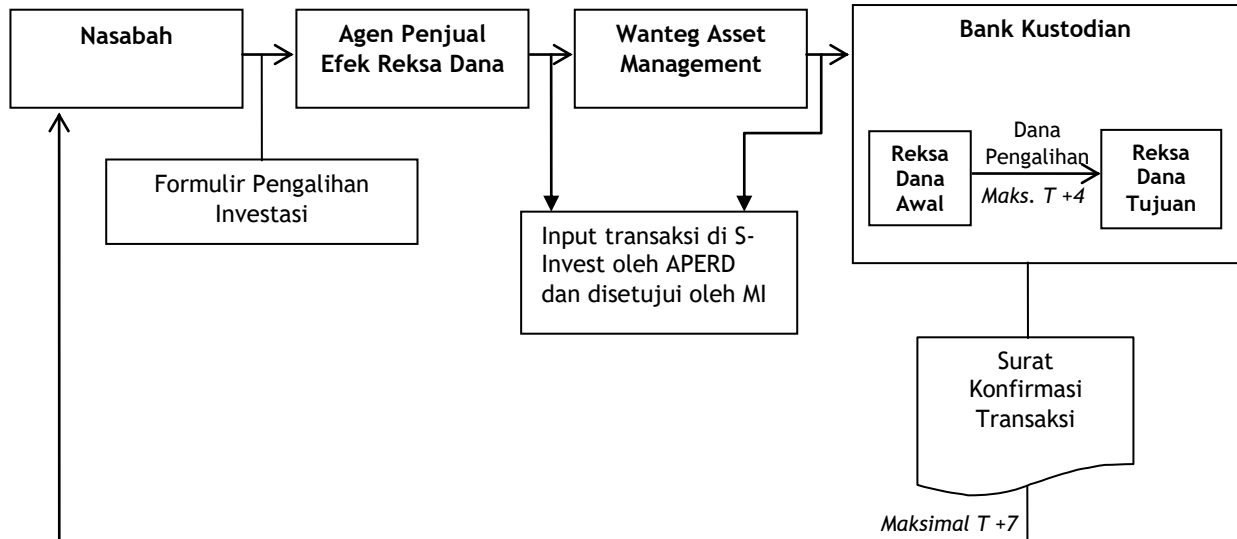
Nasabah

Agen Penjual Efek Reksa Dana

Wanteg Asset Management

Bank Kustodian

Formulir Pengalihan Investasi

Input transaksi di S-Invest oleh APERD dan disetujui oleh MI

Reksa Dana Awal

Dana Pengalihan

Maks. T +4

Reksa Dana Tujuan

Surat Konfirmasi Transaksi

Maksimal T +7